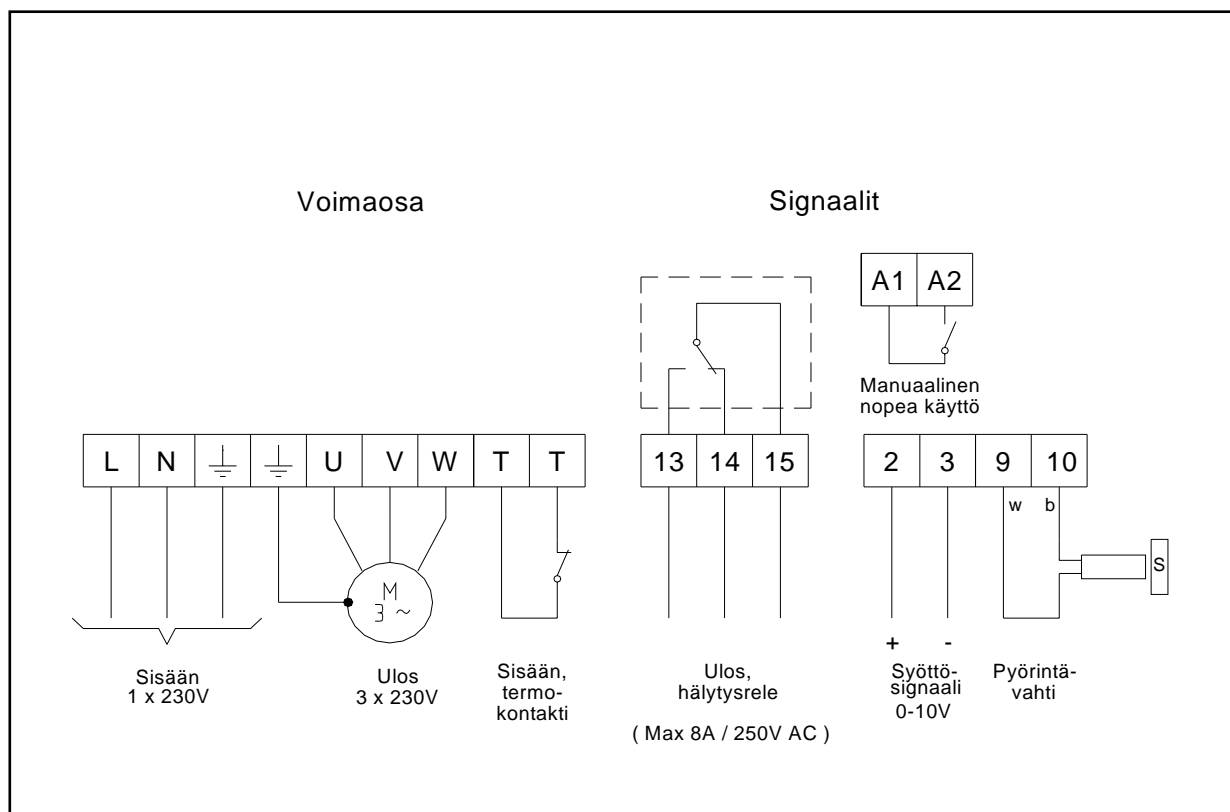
Voimaosa

Signaalit

A1 A2

Manuaalinen nopea käyttö

| L | N | $\perp$ | $\perp$ | U | V | W | T | T |
|---|---|---|---|---|---|---|---|---|

| 13 | 14 | 15 |
|---|---|---|

| 2 | 3 | 9 | 10 |
|---|---|---|---|

w b

S

M
3 ~

Sisään
1 x 230V

Ulos
3 x 230V

Sisään,
termokontakti

Ulos,
hälytysrele

( Max 8A / 250V AC )

+ -

Syöttösignaali
0-10V

Pyörintävahti